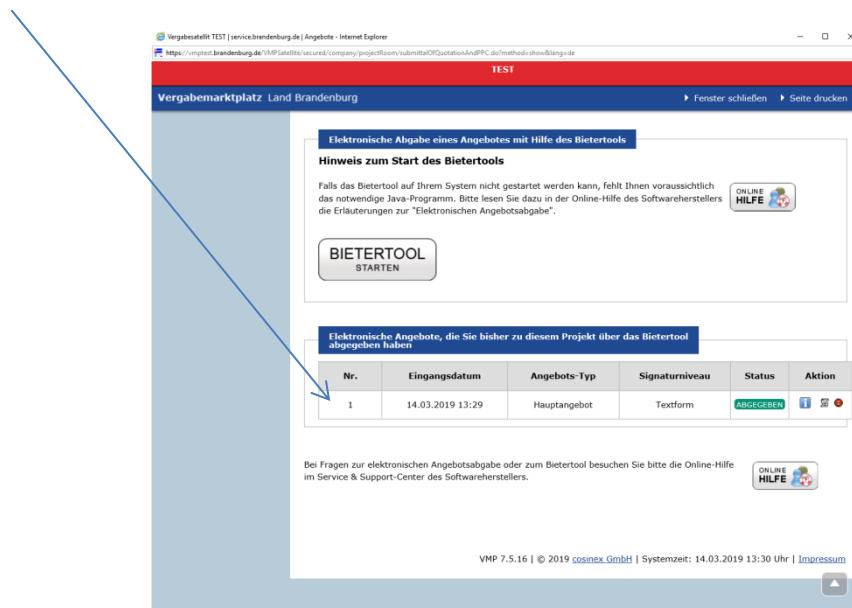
Vergabesatellit TEST | service.brandenburg.de | Angebote - Internet Explorer

https://vmptest.brandenburg.de/VMPSatellite/secured/company/projectRoom/submittalOfQuotationAndPPC.do?method=show&lang=de

TEST

Vergabemarktplatz Land Brandenburg

Fenster schließen Seite drucken

Elektronische Abgabe eines Angebotes mit Hilfe des Bietertools

Hinweis zum Start des Bietertools

Falls das Bietertool auf Ihrem System nicht gestartet werden kann, fehlt Ihnen voraussichtlich das notwendige Java-Programm. Bitte lesen Sie dazu in der Online-Hilfe des Softwareherstellers die Erläuterungen zur "Elektronischen Angebotsabgabe".

ONLINE HILFE

BIETERTOOL STARTEN

Elektronische Angebote, die Sie bisher zu diesem Projekt über das Bietertool abgegeben haben

| Nr. | Eingangsdatum | Angebots-Typ | Signaturniveau | Status | Aktion |
|---|---|---|---|---|---|
| 1 | 14.03.2019 13:29 | Hauptangebot | Textform | ABGEGEBEN | |

Bei Fragen zur elektronischen Angebotsabgabe oder zum Bietertool besuchen Sie bitte die Online-Hilfe im Service & Support-Center des Softwareherstellers.

ONLINE HILFE

VMP 7.5.16 | © 2019 cosinex GmbH | Systemzeit: 14.03.2019 13:30 Uhr | Impressum